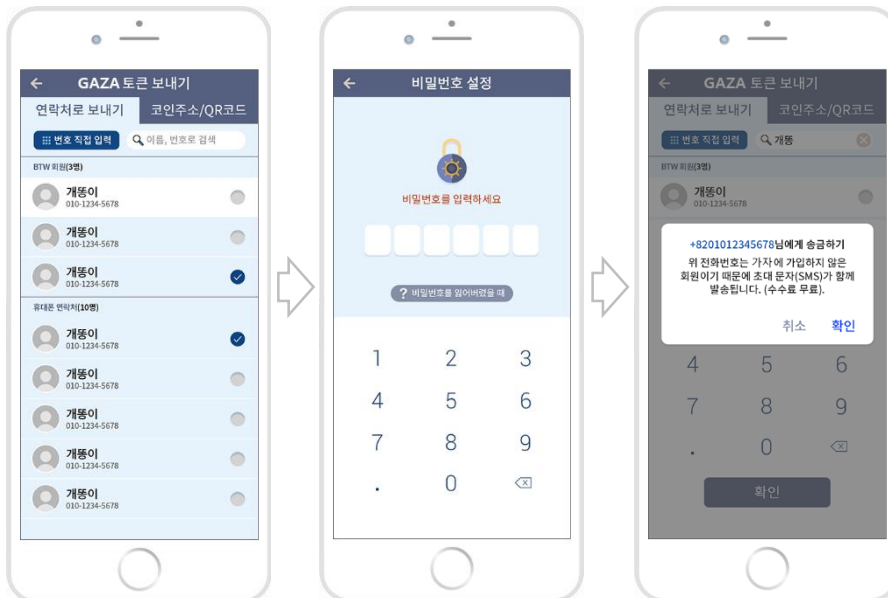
← GAZA 토큰 보내기

연락처로 보내기 | 코인주소/QR코드

번호 직접 입력 | 이름, 번호로 검색

BTW 회원(3명)

개똥이
010-1234-5678

개똥이
010-1234-5678

개똥이
010-1234-5678

휴대폰 연락처(10명)

개똥이
010-1234-5678

개똥이
010-1234-5678

개똥이
010-1234-5678

개똥이
010-1234-5678

개똥이
010-1234-5678

← 비밀번호 설정

비밀번호를 입력하세요

? 비밀번호를 잊어버렸을 때

1 2 3
4 5 6
7 8 9
. 0 ⌫

← GAZA 토큰 보내기

연락처로 보내기 | 코인주소/QR코드

번호 직접 입력 | 개똥

BTW 회원(3명)

개똥이
010-1234-5678

+8201012345678님에게 송금하기

위 전화번호는 가자에 가입하지 않은 회원이기 때문에 초대 문자(SMS)가 함께 발송됩니다. (수수료 무료).

취소 확인

4 5 6
7 8 9
. 0 ⌫

확인